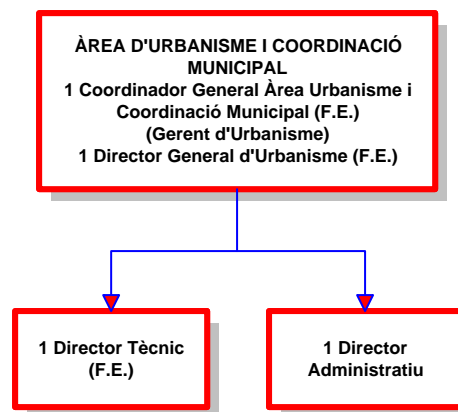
ÀREA D'URBANISME I COORDINACIÓ MUNICIPAL
1 Coordinador General Àrea Urbanisme i Coordinació Municipal (F.E.)
(Gerent d'Urbanisme)
1 Director General d'Urbanisme (F.E.)

1 Director Tècnic (F.E.)

1 Director Administratiu